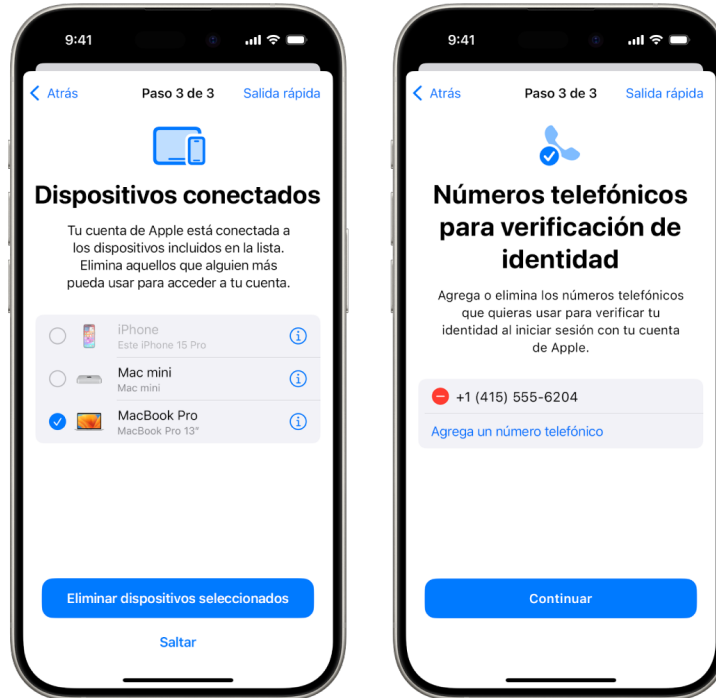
9:41

Atrás
Paso 3 de 3
Salida rápida

Dispositivos conectados

Tu cuenta de Apple está conectada a los dispositivos incluidos en la lista. Elimina aquellos que alguien más pueda usar para acceder a tu cuenta.

iPhone
Este iPhone 15 Pro

Mac mini
Mac mini

MacBook Pro
MacBook Pro 13"

Eliminar dispositivos seleccionados

Saltar

9:41

Atrás
Paso 3 de 3
Salida rápida

Números telefónicos para verificación de identidad

Agrega o elimina los números telefónicos que quieras usar para verificar tu identidad al iniciar sesión con tu cuenta de Apple.

+1 (415) 555-6204

Agrega un número telefónico

Continuar